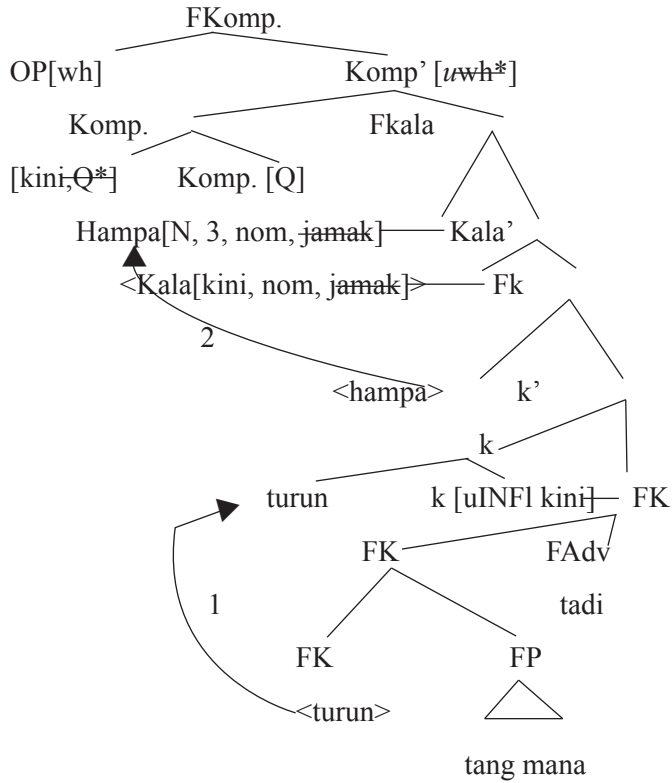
FKomp.

OP[wh]

Komp' [*u*wh*]

Komp.

Fkala

[kini, Q*]

Komp. [Q]

Hampa[N, 3, nom, jamak]

Kala'

<Kala[kini, nom, jamak]>

Fk

2

<hampa>

k'

k

turun

k [uINFl kini]

FK

FK

FAdv

1

tadi

FK

FP

<turun>

tang mana